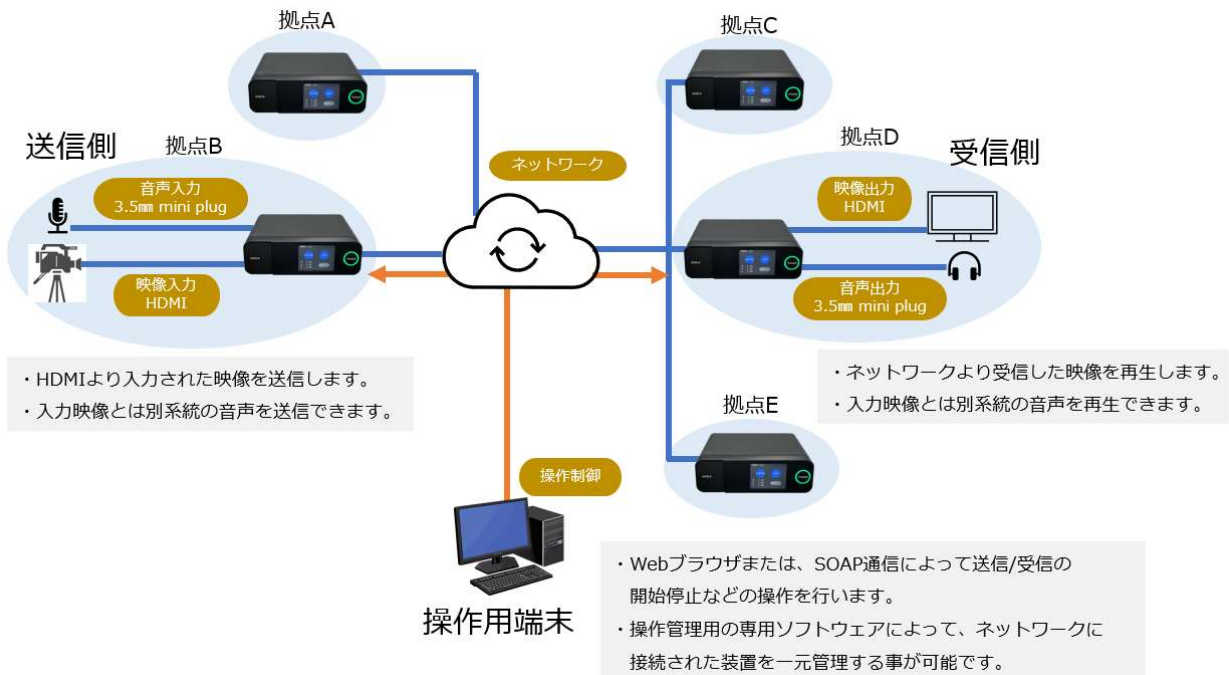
拠点A

拠点C

送信側

拠点B

拠点D

受信側

ネットワーク

音声入力
3.5㎜ mini plug

映像入力
HDMI

映像出力
HDMI

音声出力
3.5㎜ mini plug

・HDMIより入力された映像を送信します。
・入力映像とは別系統の音声を送信できます。

・ネットワークより受信した映像を再生します。
・入力映像とは別系統の音声を再生できます。

拠点E

操作制御

操作用端末

・Webブラウザまたは、SOAP通信によって送信/受信の開始停止などの操作を行います。
・操作管理用の専用ソフトウェアによって、ネットワークに接続された装置を一元管理する事が可能です。